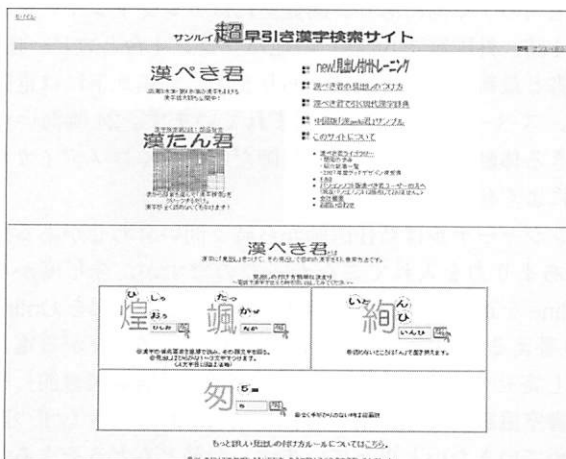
サンルイ超早引き漢字検索サイト

漢べき君

漢たん君

new!見出し付けトレーニング

漢べき君の見出しのつけ方

漢べき君で引く現代漢字辞典

中国語(漢字)版 漢べき君サンプル

このサイトについて

漢べき君。

煌 颯

絢

匁

もっと詳しい見出しの付けカルールについてはこちら。